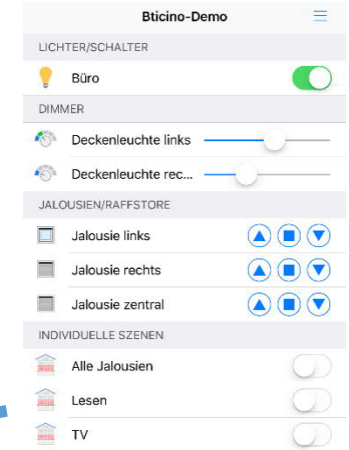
Bticino-Demo

LICHTER/SCHALTER

Büro

DIMMER

Deckenleuchte links

Deckenleuchte rec...

JALOUSIEN/RAFFSTORE

Jalousie links

Jalousie rechts

Jalousie zentral

INDIVIDUELLE SZENEN

Alle Jalousien

Lesen

TV